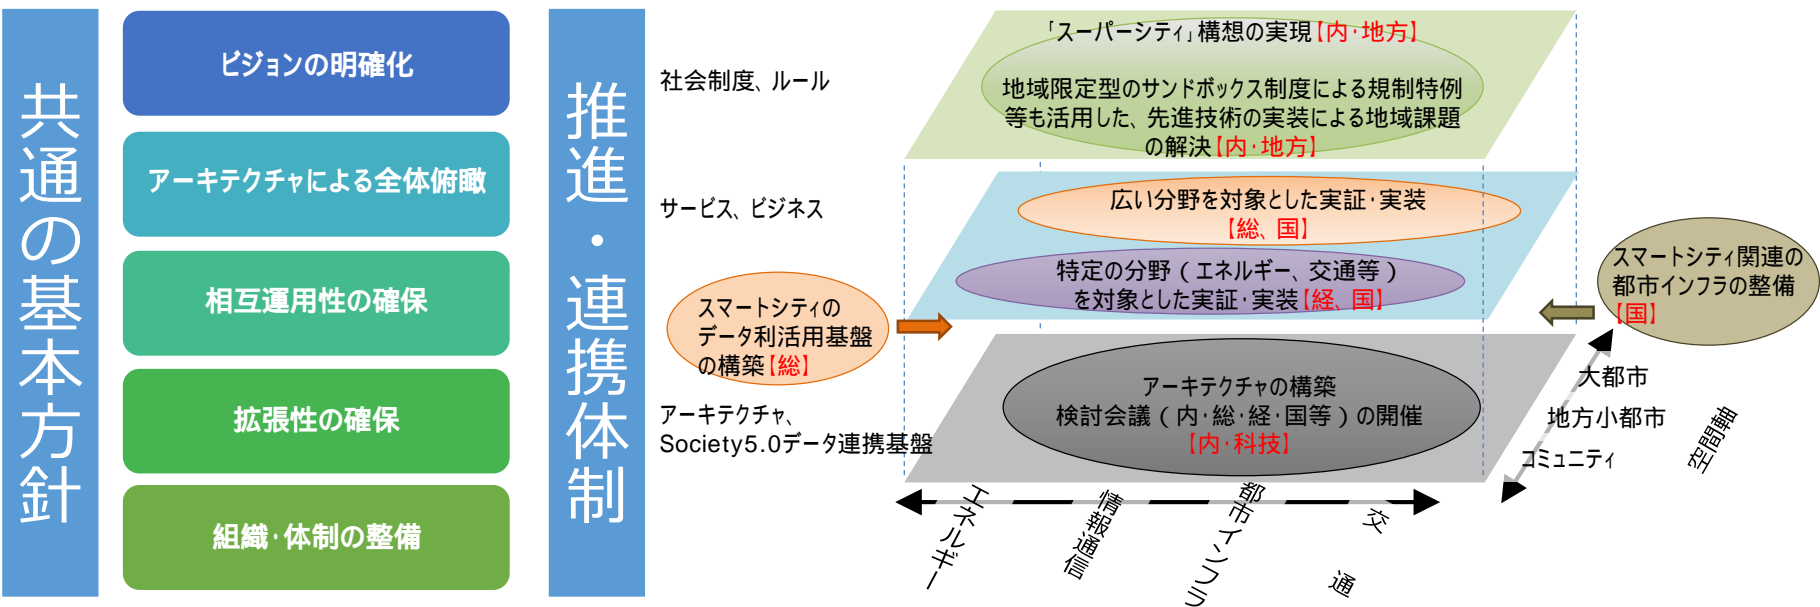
共通の基本方針

ビジョンの明確化

アーキテクチャによる全体俯瞰

相互運用性の確保

拡張性の確保

組織・体制の整備

推進・連携体制

社会制度、ルール

「スーパーシティ」構想の実現【内・地方】

地域限定型のサンドボックス制度による規制特例等も活用した、先進技術の実装による地域課題の解決【内・地方】

サービス、ビジネス

広い分野を対象とした実証・実装【総、国】

特定の分野（エネルギー、交通等）を対象とした実証・実装【経、国】

スマートシティのデータ利活用基盤の構築【総】

スマートシティ関連の都市インフラの整備【国】

アーキテクチャ、Society5.0データ連携基盤

アーキテクチャの構築検討会議（内・総・経・国等）の開催【内・科技】

大都市

地方小都市

コミュニティ

空間軸

エネルギー

情報通信

都市インフラ

交通